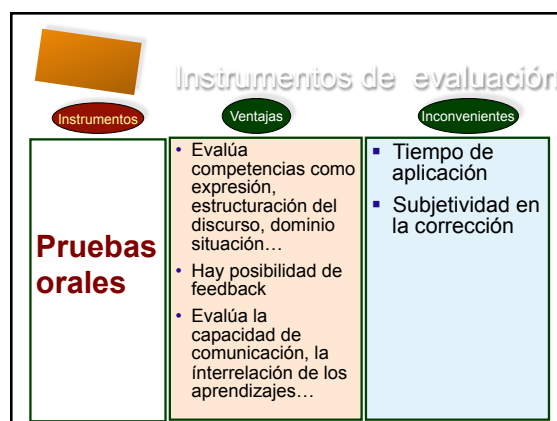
Instrumentos de evaluación

Instrumentos

Ventajas

Inconvenientes

Pruebas orales

- Evalúa competencias como expresión, estructuración del discurso, dominio situación…
- Hay posibilidad de feedback
- Evalúa la capacidad de comunicación, la ínterrelación de los aprendizajes…

- Tiempo de aplicación
- Subjetividad en la corrección